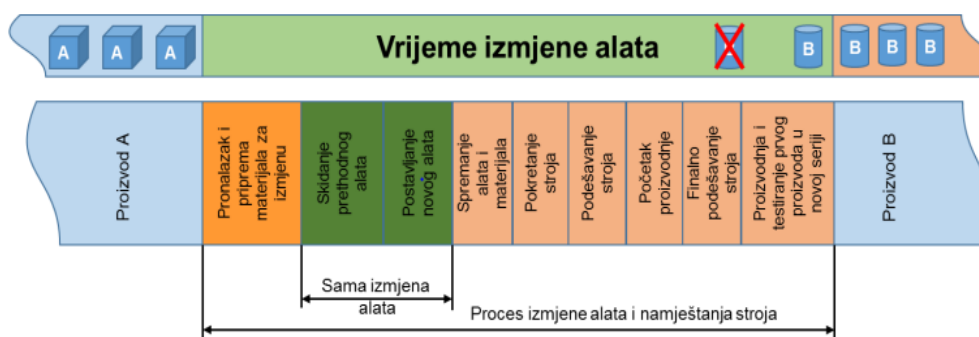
A A A Vrijeme izmjene alata B B B B

Proizvod A

Pronalazak i priprema materijala za izmjenu

Skidanje prethodnog alata

Postavljanje novog alata

Spremanje alata i materijala

Pokretanje stroja

Podešavanje stroja

Početak proizvodnje

Finalno podešavanje stroja

Proizvodnja i testiranje prvog proizvoda u novoj seriji

Proizvod B

Sama izmjena alata

Proces izmjene alata i namještanja stroja